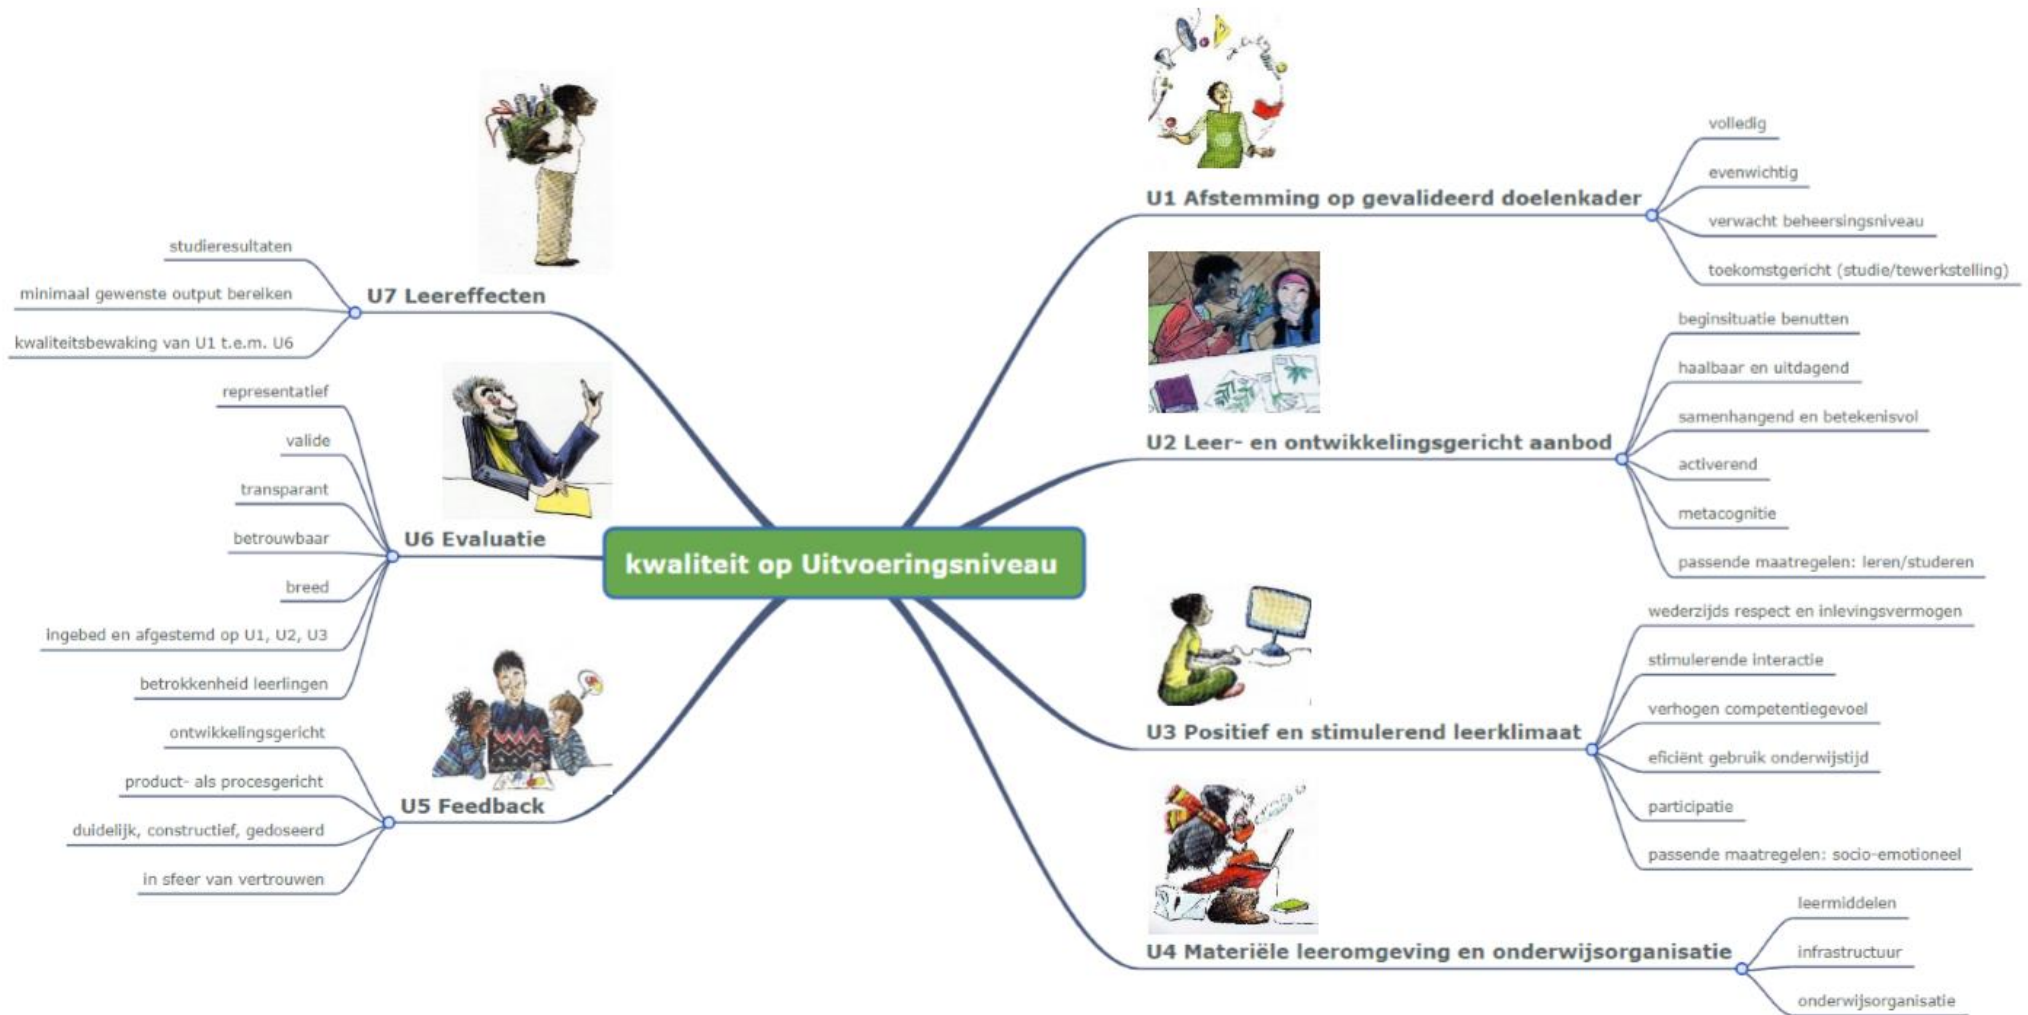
kwaliteit op Uitvoeringsniveau

U1 Afstemming op gevalideerd doelenkader
volledig
evenwichtig
verwacht beheersingsniveau
toekomstgericht (studie/tewerkstelling)

U2 Leer- en ontwikkelingsgericht aanbod
beginsituatie benutten
haalbaar en uitdagend
samenhangend en betekenisvol
activerend
metacognitie
passende maatregelen: leren/studeren

U3 Positief en stimulerend leerklimaat
wederzijds respect en inlevingsvermogen
stimulerende interactie
verhogen competentiegevoel
eficiënt gebruik onderwijstijd
participatie
passende maatregelen: socio-emotioneel

U4 Materiële leeromgeving en onderwijsorganisatie
leermiddelen
infrastructuur
onderwijsorganisatie

U5 Feedback
ontwikkelingsgericht
product- als procesgericht
duidelijk, constructief, gedoseerd
in sfeer van vertrouwen

U6 Evaluatie
representatief
valide
transparant
betrouwbaar
breed
ingebed en afgestemd op U1, U2, U3
betrokkenheid leerlingen

U7 Leereffecten
studieresultaten
minimaal gewenste output bereiken
kwaliteitsbewaking van U1 t.e.m. U6